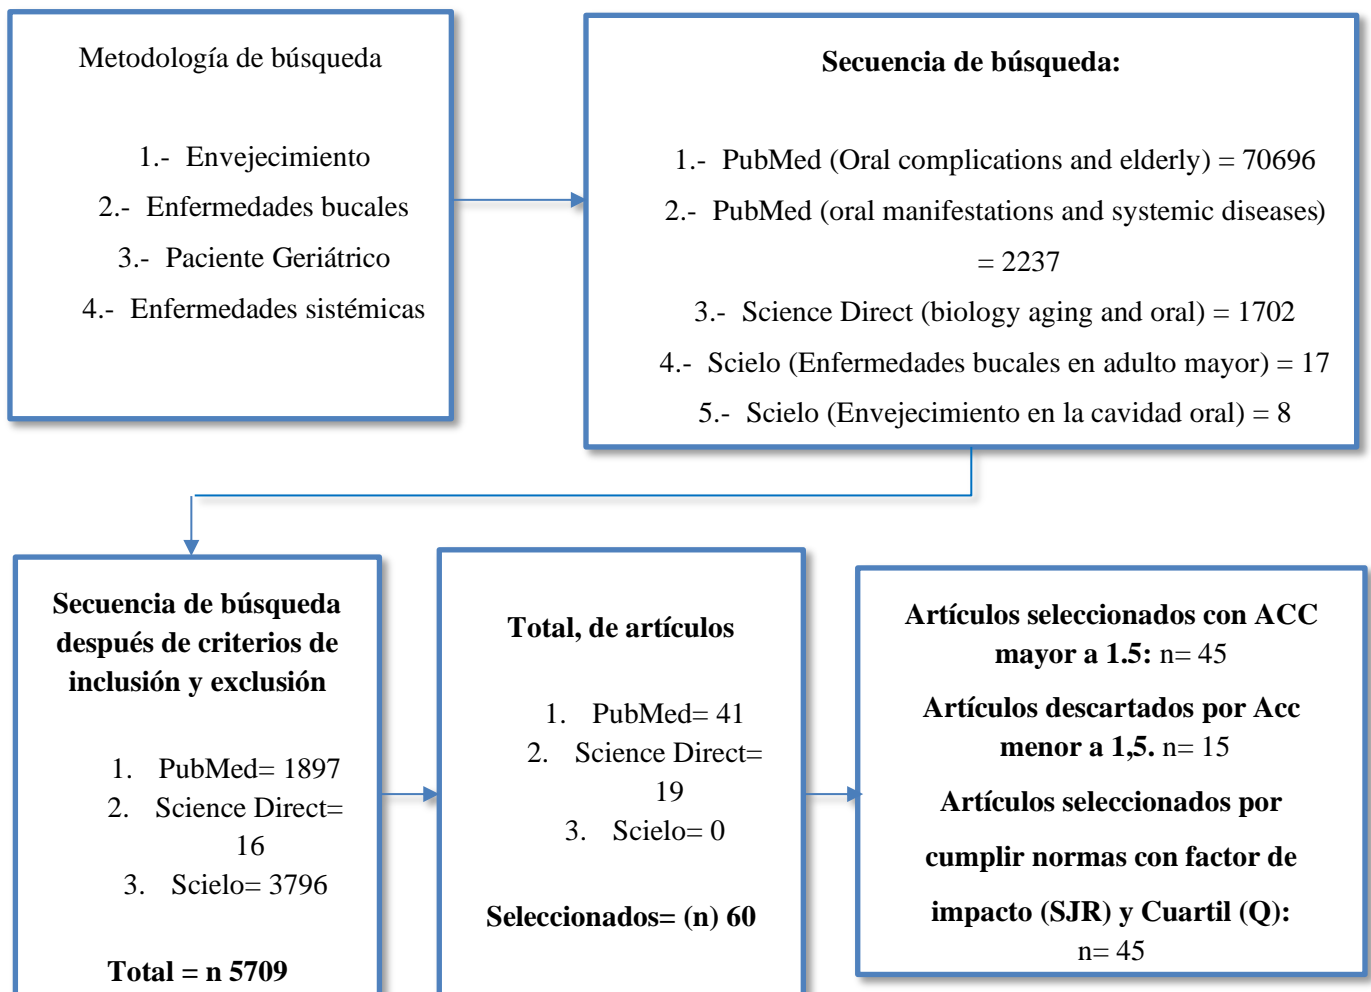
Metodología de búsqueda

1.- Envejecimiento
2.- Enfermedades bucales
3.- Paciente Geriátrico
4.- Enfermedades sistémicas

Secuencia de búsqueda:

1.- PubMed (Oral complications and elderly) = 70696
2.- PubMed (oral manifestations and systemic diseases) = 2237
3.- Science Direct (biology aging and oral) = 1702
4.- Scielo (Enfermedades bucales en adulto mayor) = 17
5.- Scielo (Envejecimiento en la cavidad oral) = 8

Secuencia de búsqueda después de criterios de inclusión y exclusión

1. PubMed= 1897
2. Science Direct= 16
3. Scielo= 3796

Total = n 5709

Total, de artículos

1. PubMed= 41
2. Science Direct= 19
3. Scielo= 0

Seleccionados= (n) 60

Artículos seleccionados con ACC mayor a 1.5: n= 45

Artículos descartados por Acc menor a 1,5. n= 15

Artículos seleccionados por cumplir normas con factor de impacto (SJR) y Cuartil (Q): n= 45